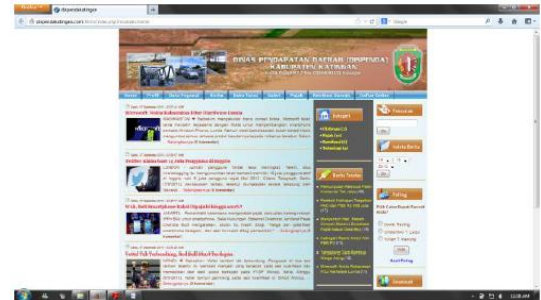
dispendakatingan
dispenda.katingan.com
Google
DINAS PENDAPATAN DAERAH (DISPENDA) KABUPATEN KATINGAN
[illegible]
Microsoft Tutup Kebocoran Sistem Windows Ganda
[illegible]
Chrome Jadi Browser Paling Populer di Dunia
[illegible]
Ponsel Baru Bebas Tak Harus Pakai Pulsa
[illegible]
Twitter Pilih Berdiri Sendiri dari Google
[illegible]
Kategori
Berita Terbaru
Pencarian
Polling
Vote
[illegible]